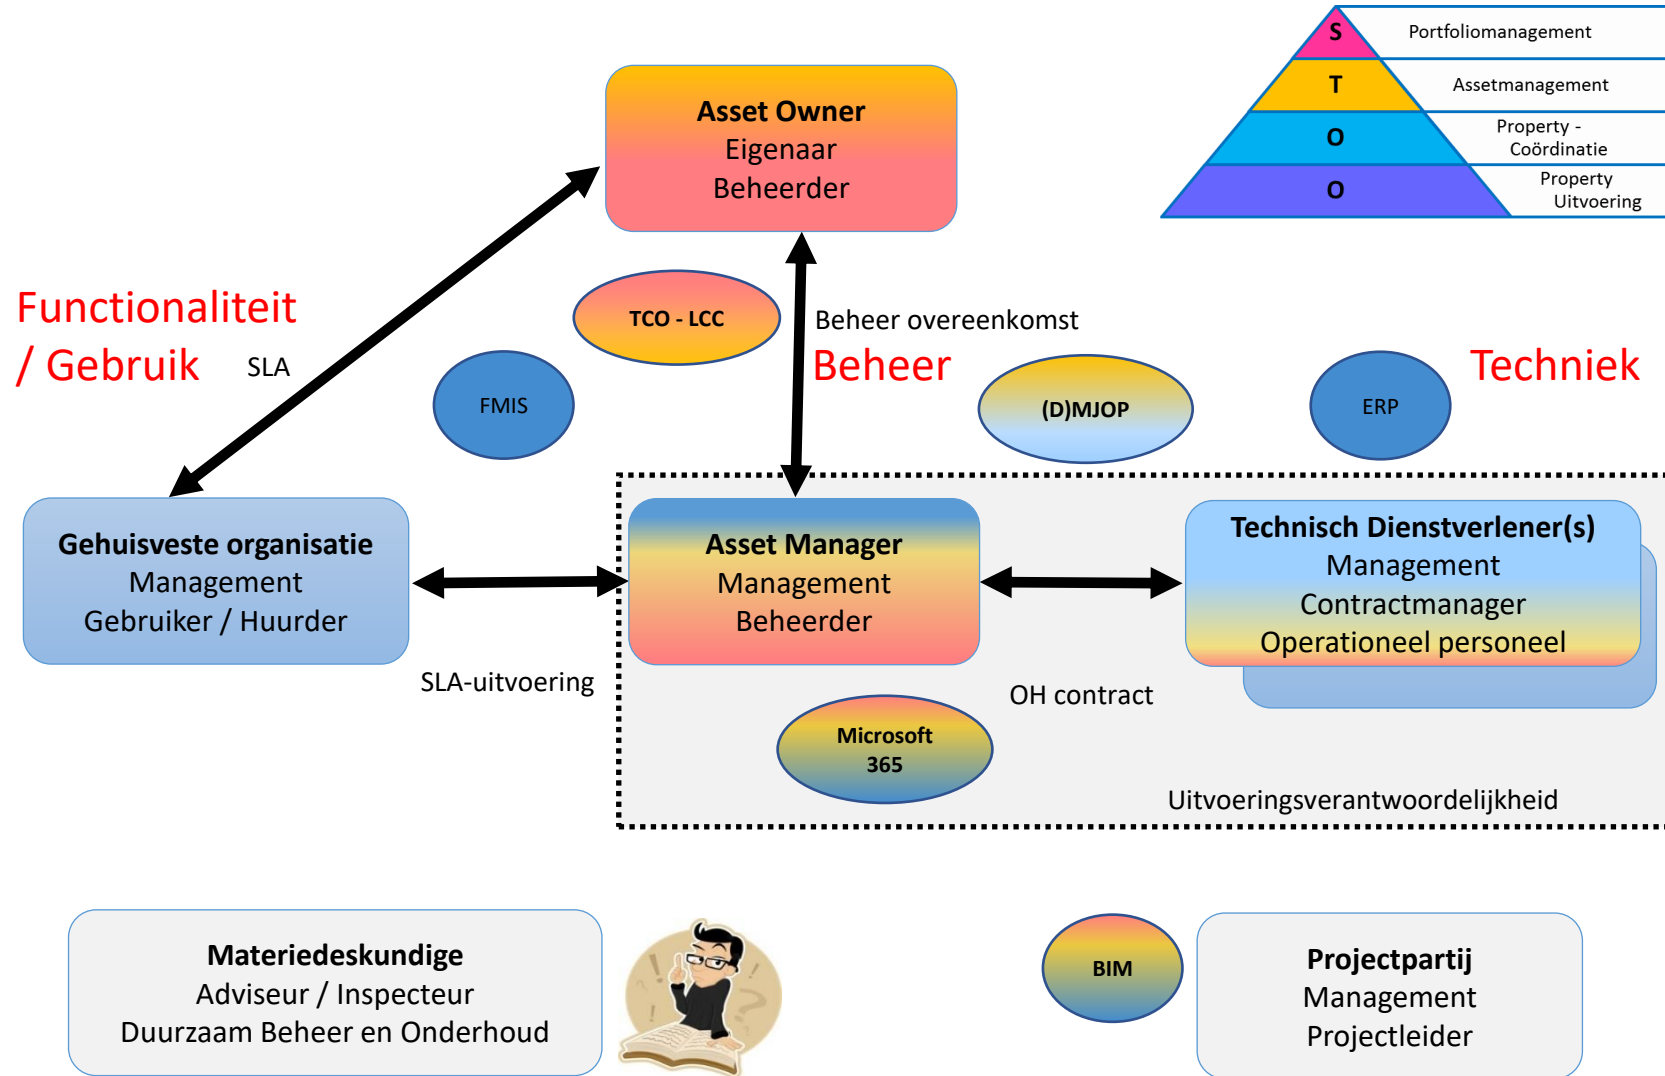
S Portfoliomanagement
T Assetmanagement
O Property - Coördinatie
O Property Uitvoering

Asset Owner
Eigenaar
Beheerder

Functionaliteit / Gebruik

SLA

TCO - LCC

Beheer overeenkomst

Beheer

FMIS

(D)MJOP

ERP

Techniek

Gehuisveste organisatie
Management
Gebruiker / Huurder

Asset Manager
Management
Beheerder

Technisch Dienstverlener(s)
Management
Contractmanager
Operationeel personeel

SLA-uitvoering

OH contract

Microsoft 365

Uitvoeringsverantwoordelijkheid

Materiedeskundige
Adviseur / Inspecteur
Duurzaam Beheer en Onderhoud

BIM

Projectpartij
Management
Projectleider